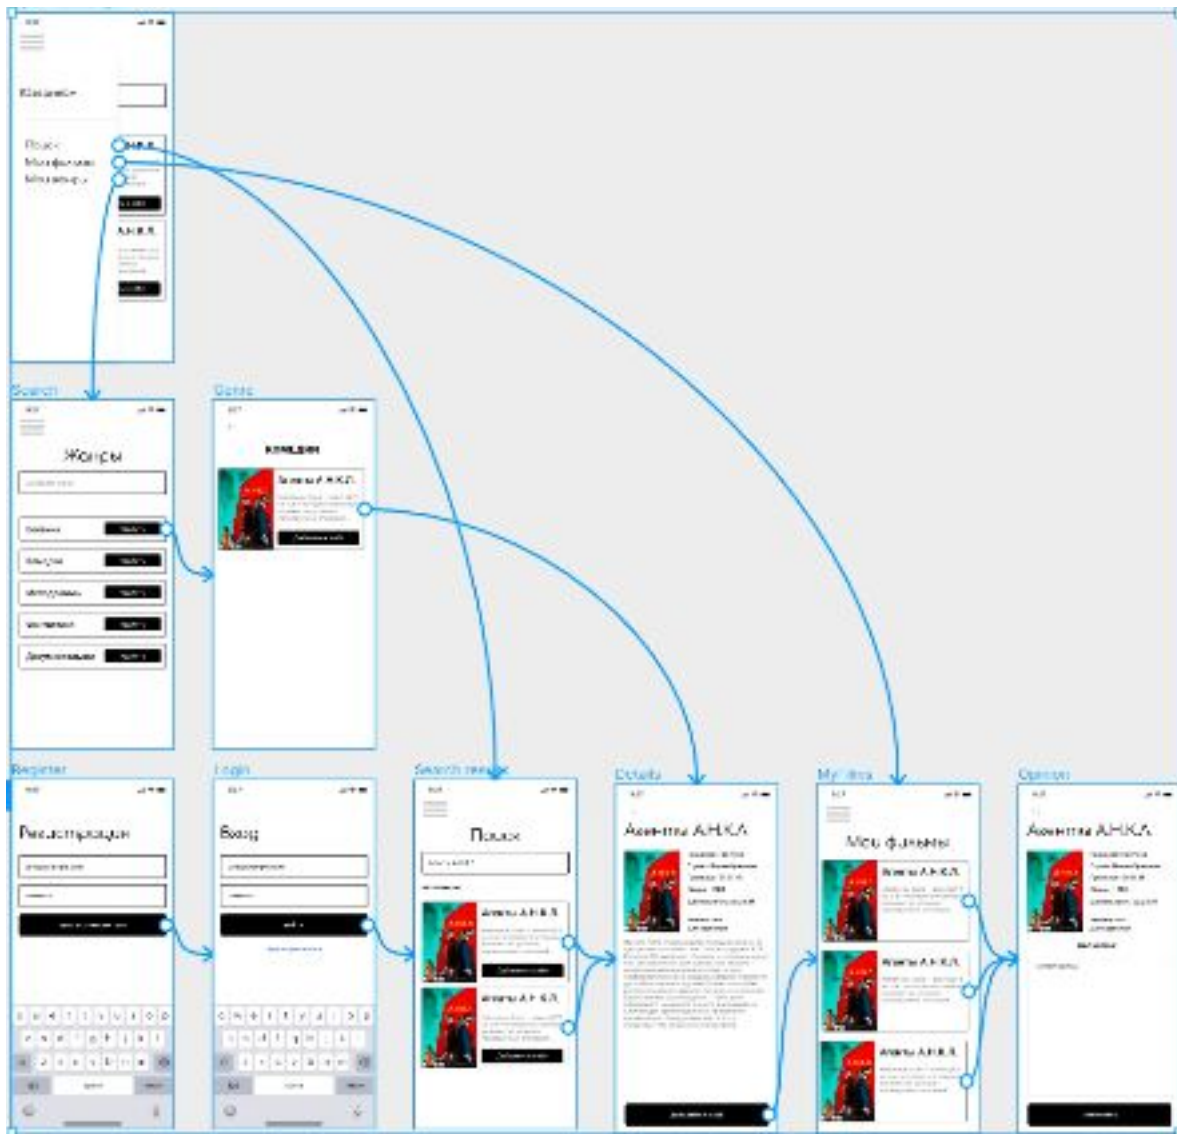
Поиск
Мои фильмы
Мои жанры

Search
Жанры

Genre
Комедии
Агенты А.Н.К.Л.

Register
Регистрация

Login
Вход

Search results
Поиск
Агенты А.Н.К.Л.
Агенты А.Н.К.Л.

Details
Агенты А.Н.К.Л.

My films
Мои фильмы
Агенты А.Н.К.Л.
Агенты А.Н.К.Л.
Агенты А.Н.К.Л.

Opinion
Агенты А.Н.К.Л.